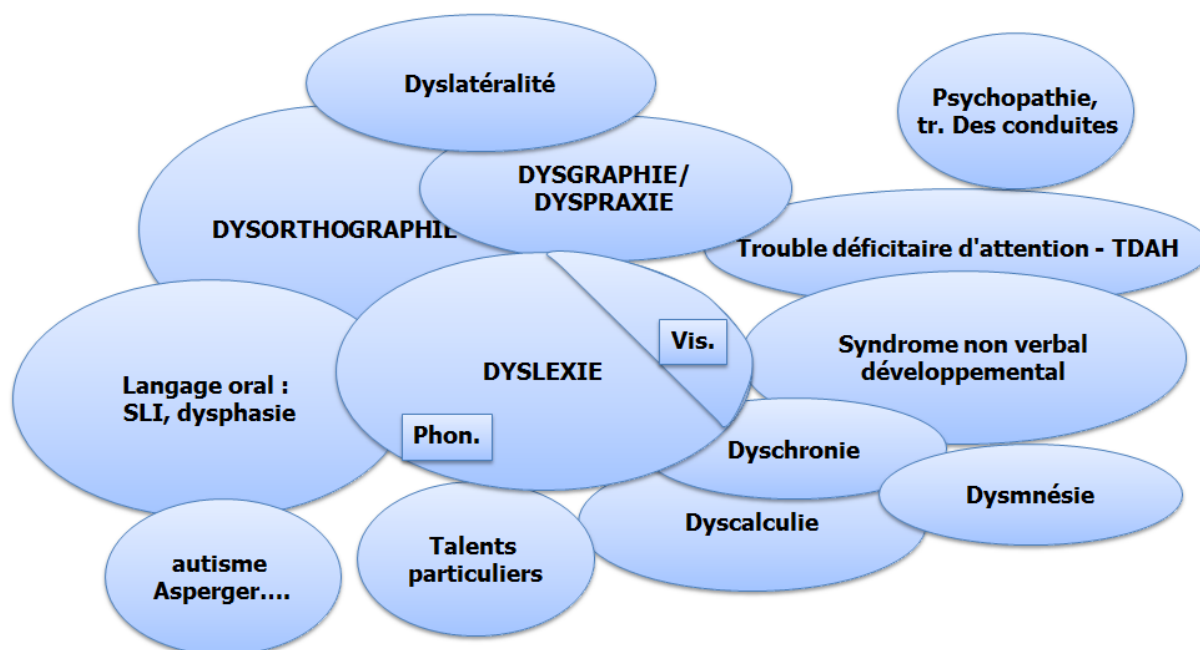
Dyslatéralité

Psychopathie, tr. Des conduites

DYSGRAPHIE/ DYSPRAXIE

DYSORTHOGRAPHIE

Trouble déficitaire d'attention - TDAH

Vis.

DYSLEXIE

Phon.

Syndrome non verbal développemental

Langage oral : SLI, dysphasie

Dyschronie

Dysmnésie

Dyscalculie

Talents particuliers

autisme Asperger….